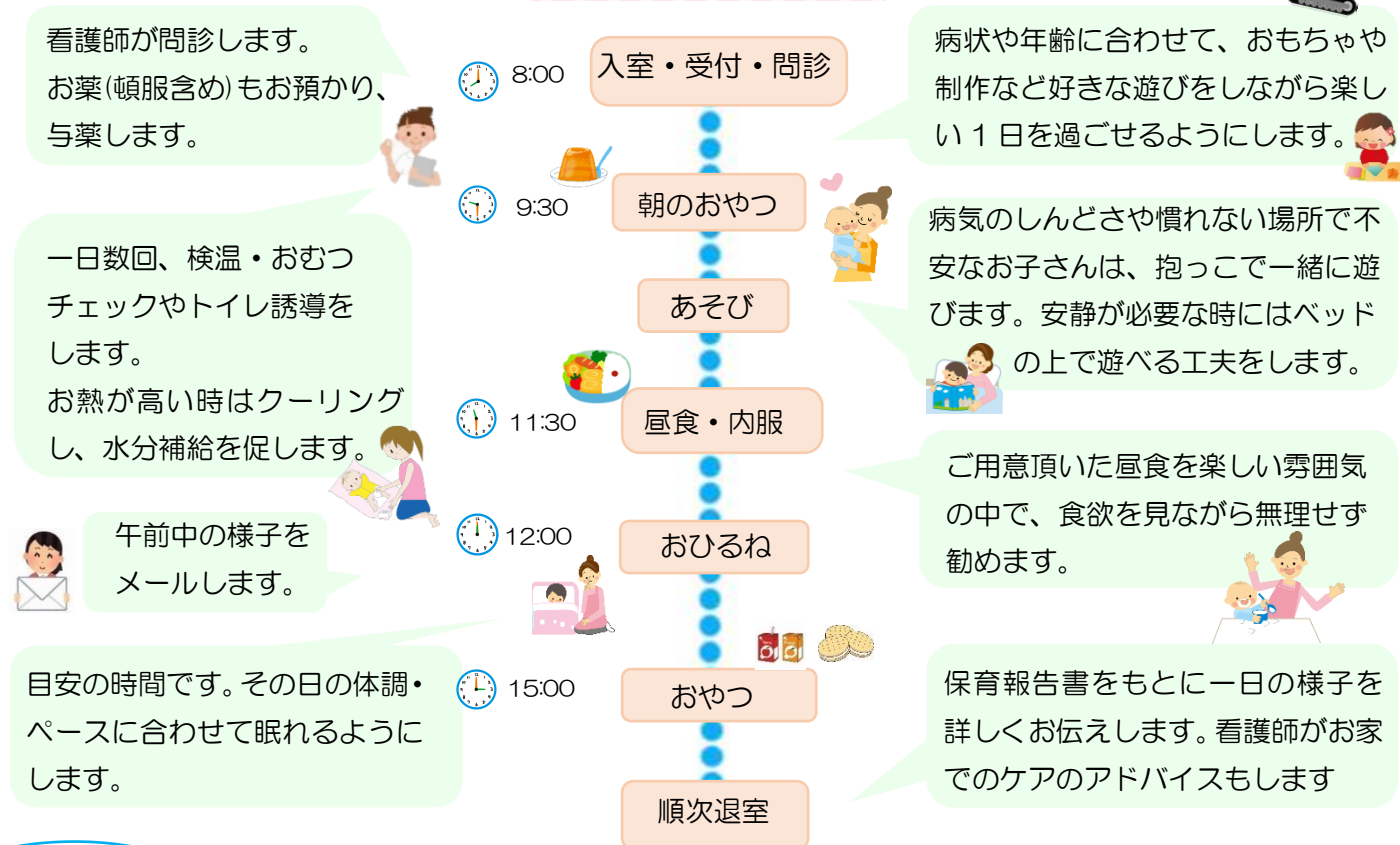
8:00 入室・受付・問診

看護師が問診します。
お薬(頓服含め)もお預かり、与薬します。

病状や年齢に合わせて、おもちゃや制作など好きな遊びをしながら楽しい１日を過ごせるようにします。

9:30 朝のおやつ

病気のしんどさや慣れない場所で不安なお子さんは、抱っこで一緒に遊びます。安静が必要な時にはベッドの上で遊べる工夫をします。

あそび

一日数回、検温・おむつチェックやトイレ誘導をします。
お熱が高い時はクーリングし、水分補給を促します。

11:30 昼食・内服

ご用意頂いた昼食を楽しい雰囲気の中で、食欲を見ながら無理せず勧めます。

12:00 おひるね

午前中の様子をメールします。

目安の時間です。その日の体調・ペースに合わせて眠れるようにします。

15:00 おやつ

保育報告書をもとに一日の様子を詳しくお伝えします。看護師がお家でのケアのアドバイスもします

順次退室